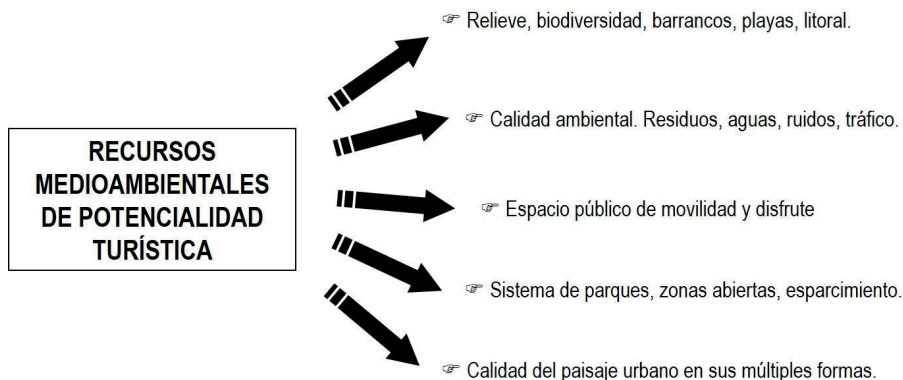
RECURSOS MEDIOAMBIENTALES DE POTENCIALIDAD TURÍSTICA

☞ Relieve, biodiversidad, barrancos, playas, litoral.

☞ Calidad ambiental. Residuos, aguas, ruidos, tráfico.

☞ Espacio público de movilidad y disfrute

☞ Sistema de parques, zonas abiertas, esparcimiento.

☞ Calidad del paisaje urbano en sus múltiples formas.